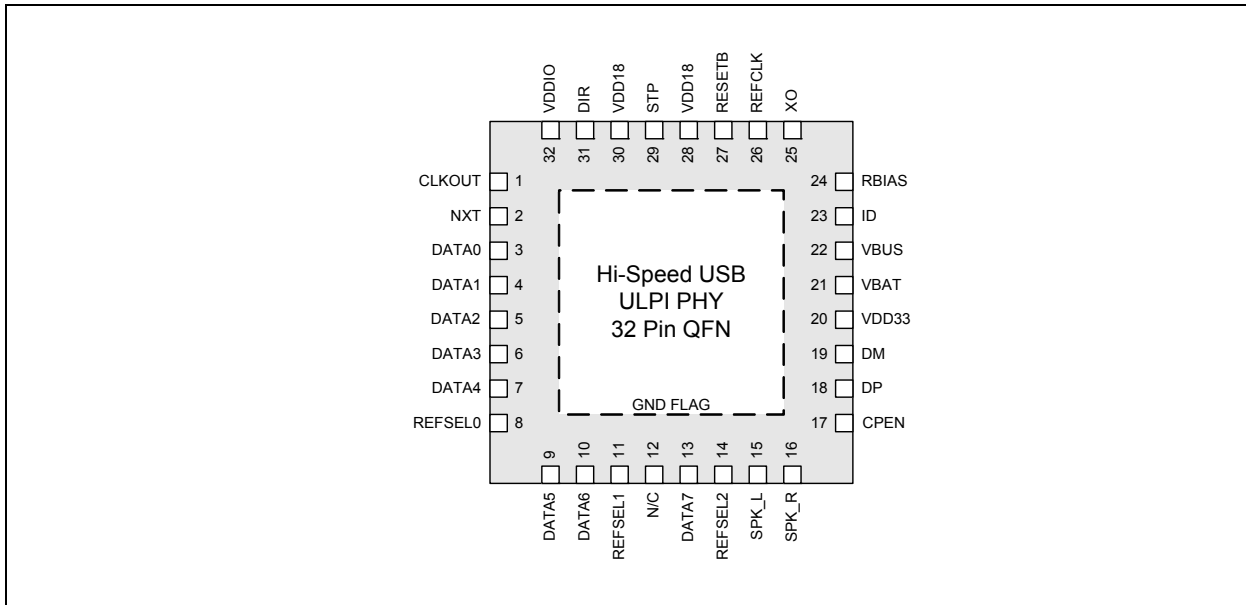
VDDIO DIR VDD18 STP VDD18 RESETB REFCLK XO

32 31 30 29 28 27 26 25

CLKOUT 1
NXT 2
DATA0 3
DATA1 4
DATA2 5
DATA3 6
DATA4 7
REFSEL0 8

Hi-Speed USB
ULPI PHY
32 Pin QFN

GND FLAG

24 RBIAS
23 ID
22 VBUS
21 VBAT
20 VDD33
19 DM
18 DP
17 CPEN

9 10 11 12 13 14 15 16

DATA5 DATA6 REFSEL1 N/C DATA7 REFSEL2 SPK_L SPK_R